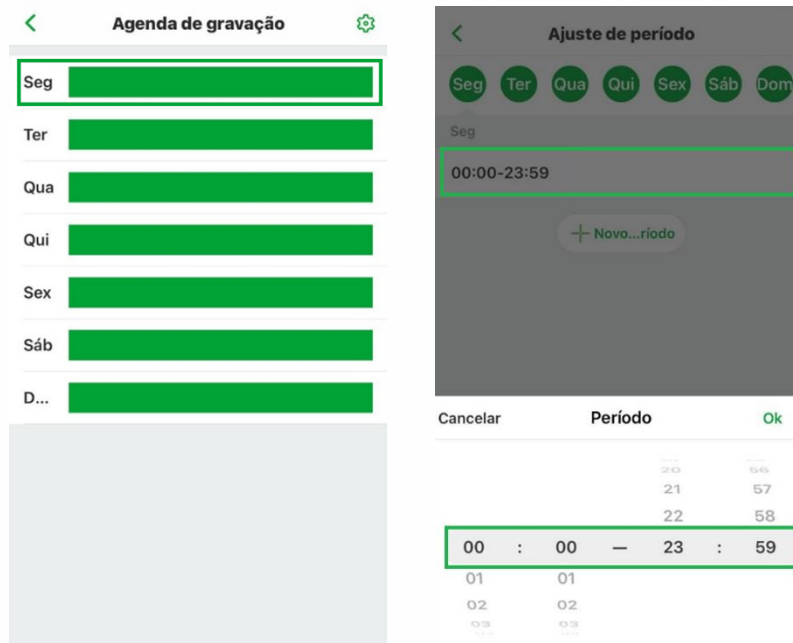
Agenda de gravação

Seg
Ter
Qua
Qui
Sex
Sáb
D...

Ajuste de período

Seg Ter Qua Qui Sex Sáb Dom

Seg

00:00-23:59

+ Novo...ríodo

Cancelar Período Ok

20 56
21 57
22 58
00 : 00 — 23 : 59
01 01
02 02
03 03